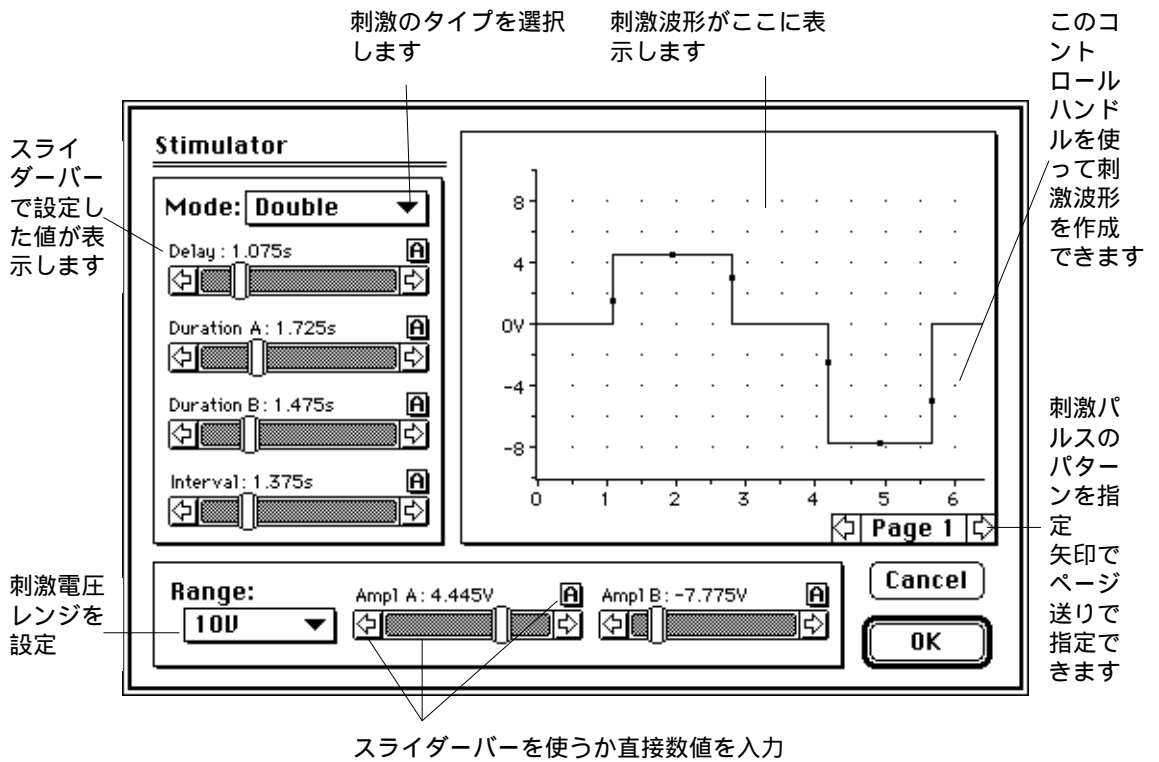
刺激のタイプを選択します

刺激波形がここに表示します

このコントロールハンドルを使って刺激波形を作成できます

スライダーバーで設定した値が表示します

Stimulator

Mode: Double

Delay : 1.075s

A

Duration A : 1.725s

A

Duration B : 1.475s

A

Interval : 1.375s

A

8

4

0V

-4

-8

0 1 2 3 4 5 6

Page 1

刺激パルスのパターンを指定
矢印でページ送りで指定できます

刺激電圧レンジを設定

Range:

10V

Ampl A : 4.445V

A

Ampl B : -7.775V

A

Cancel

OK

スライダーバーを使うか直接数値を入力